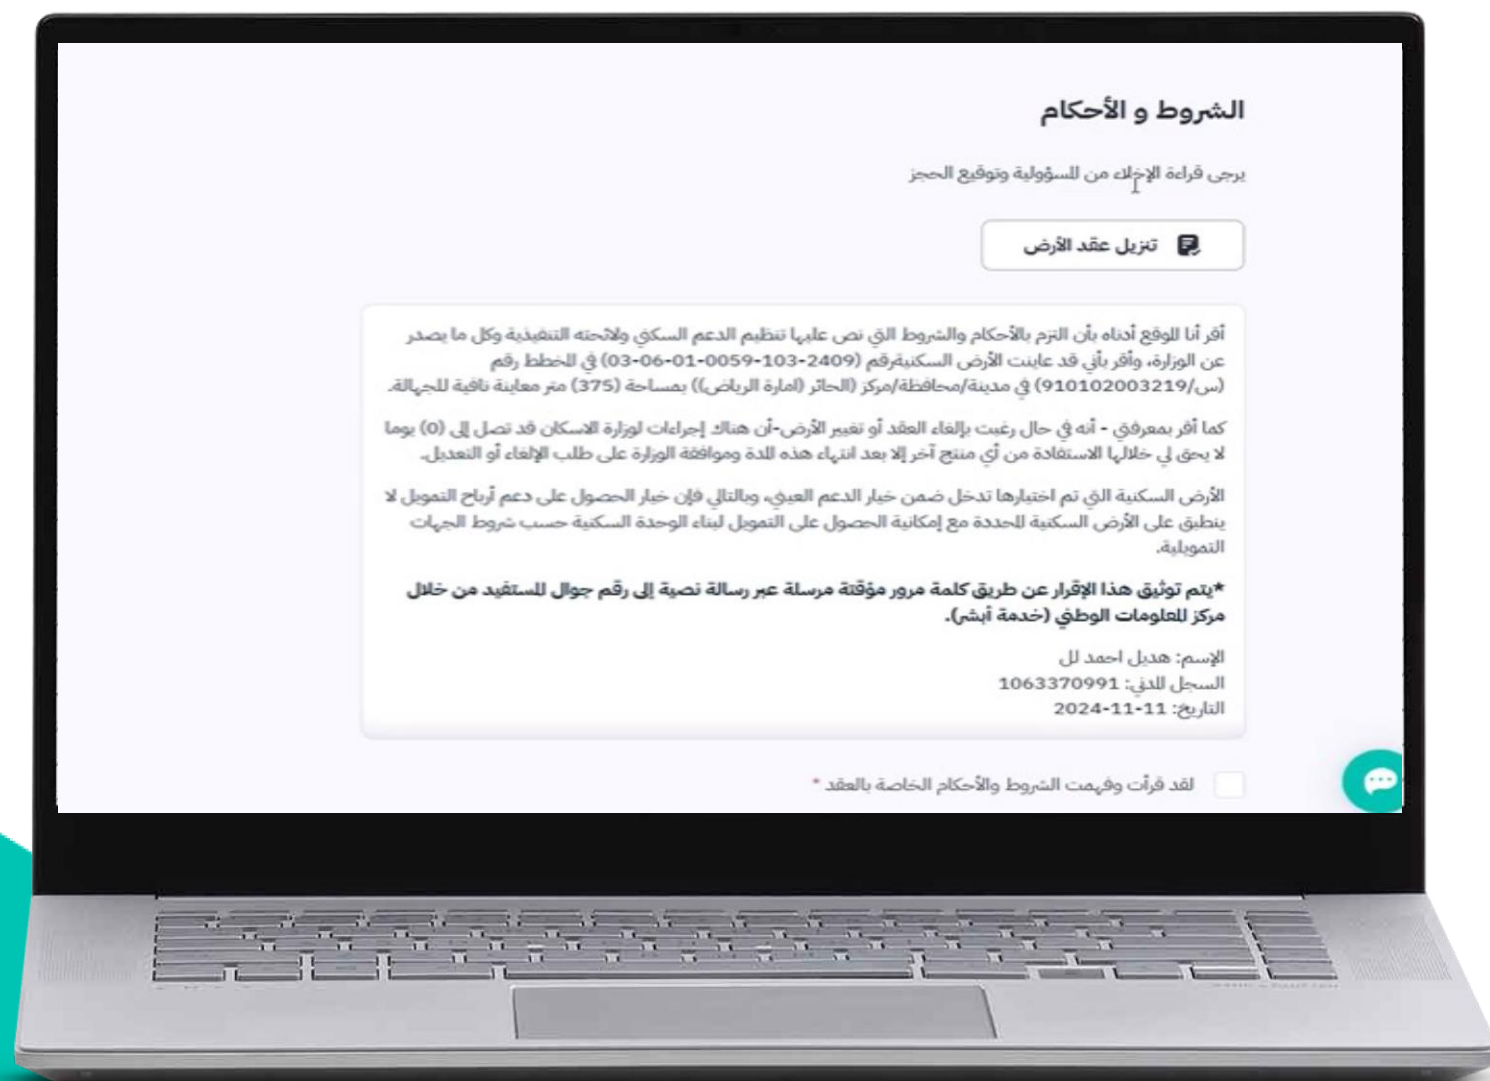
الشروط و الأحكام

يرجى قراءة الإخلاء من المسؤولية وتوقيع الحجز

تنزيل عقد الأرض

أقر أنا الموقع أدناه بأن التزم بالأحكام والشروط التي نص عليها تنظيم الدعم السكني ولائحته التنفيذية وكل ما يصدر عن الوزارة، وأقر بأني قد عاينت الأرض السكنيةرقم (2409-103-0059-01-06-03) في المخطط رقم (س/910102003219) في مدينة/محافظة/مركز (الحائر (امارة الرياض)) بمساحة (375) متر معاينة نافية للجهالة.

كما أقر بمعرفتي - أنه في حال رغبت بإلغاء العقد أو تغيير الأرض-أن هناك إجراءات لوزارة الاسكان قد تصل إلى (0) يوما لا يحق لي خلالها الاستفادة من أي منتج آخر إلا بعد انتهاء هذه المدة وموافقة الوزارة على طلب الإلغاء أو التعديل.

الأرض السكنية التي تم اختيارها تدخل ضمن خيار الدعم العيني، وبالتالي فإن خيار الحصول على دعم أرباح التمويل لا ينطبق على الأرض السكنية المحددة مع إمكانية الحصول على التمويل لبناء الوحدة السكنية حسب شروط الجهات التمويلية.

*يتم توثيق هذا الإقرار عن طريق كلمة مرور مؤقتة مرسلة عبر رسالة نصية إلى رقم جوال المستفيد من خلال مركز المعلومات الوطني (خدمة أبشر).

الإسم: هديل احمد لل
السجل المدني: 1063370991
التاريخ: 11-11-2024

لقد قرأت وفهمت الشروط والأحكام الخاصة بالعقد *